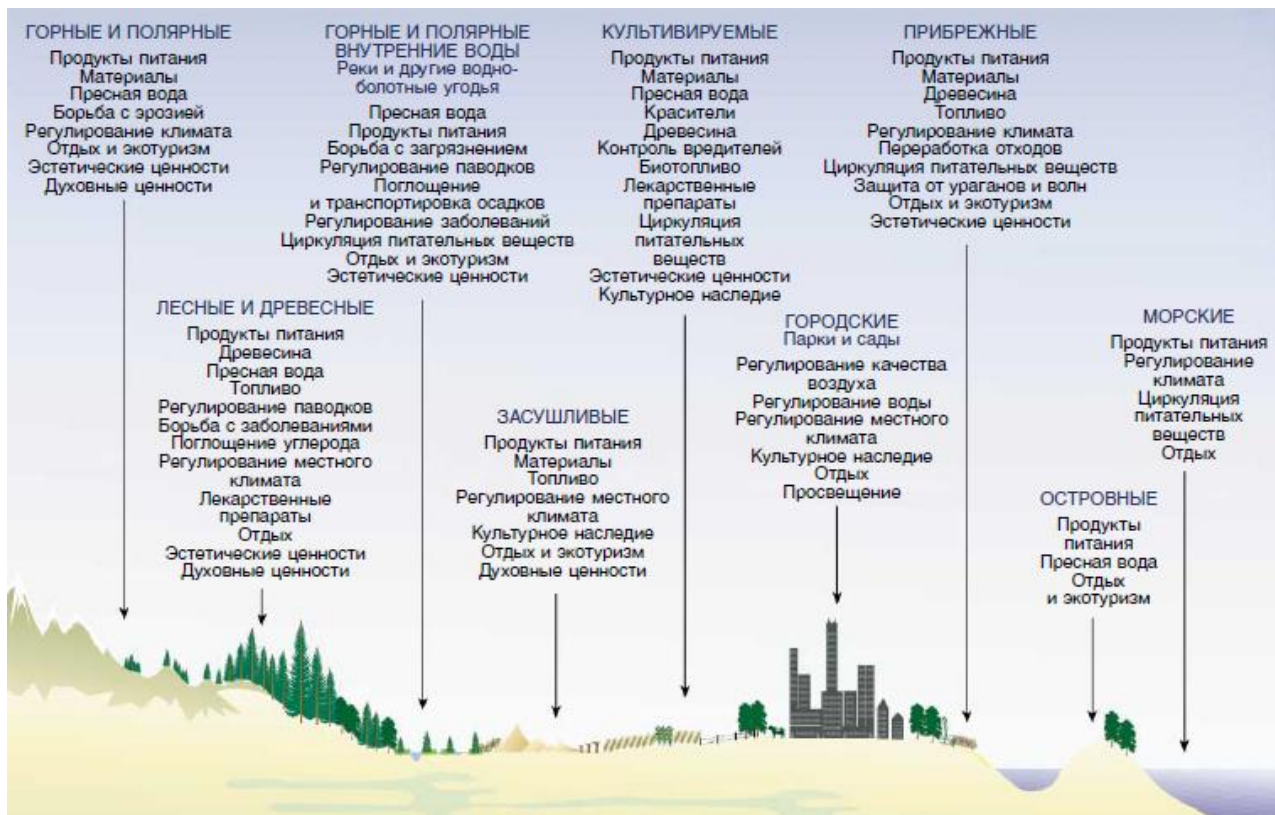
ГОРНЫЕ И ПОЛЯРНЫЕ
Продукты питания
Материалы
Пресная вода
Борьба с эрозией
Регулирование климата
Отдых и экотуризм
Эстетические ценности
Духовные ценности

ГОРНЫЕ И ПОЛЯРНЫЕ ВНУТРЕННИЕ ВОДЫ
Реки и другие водно-болотные угодья
Пресная вода
Продукты питания
Борьба с загрязнением
Регулирование паводков
Поглощение и транспортировка осадков
Регулирование заболеваний
Циркуляция питательных веществ
Отдых и экотуризм
Эстетические ценности

КУЛЬТИВИРУЕМЫЕ
Продукты питания
Материалы
Пресная вода
Красители
Древесина
Контроль вредителей
Биотопливо
Лекарственные препараты
Циркуляция питательных веществ
Эстетические ценности
Культурное наследие

ПРИБРЕЖНЫЕ
Продукты питания
Материалы
Древесина
Топливо
Регулирование климата
Переработка отходов
Циркуляция питательных веществ
Защита от ураганов и волн
Отдых и экотуризм
Эстетические ценности

ЛЕСНЫЕ И ДРЕВЕСНЫЕ
Продукты питания
Древесина
Пресная вода
Топливо
Регулирование паводков
Борьба с заболеваниями
Поглощение углерода
Регулирование местного климата
Лекарственные препараты
Отдых
Эстетические ценности
Духовные ценности

ГОРОДСКИЕ
Парки и сады
Регулирование качества воздуха
Регулирование воды
Регулирование местного климата
Культурное наследие
Отдых
Просвещение

МОРСКИЕ
Продукты питания
Регулирование климата
Циркуляция питательных веществ
Отдых

ЗАСУШЛИВЫЕ
Продукты питания
Материалы
Топливо
Регулирование местного климата
Культурное наследие
Отдых и экотуризм
Духовные ценности

ОСТРОВНЫЕ
Продукты питания
Пресная вода
Отдых и экотуризм